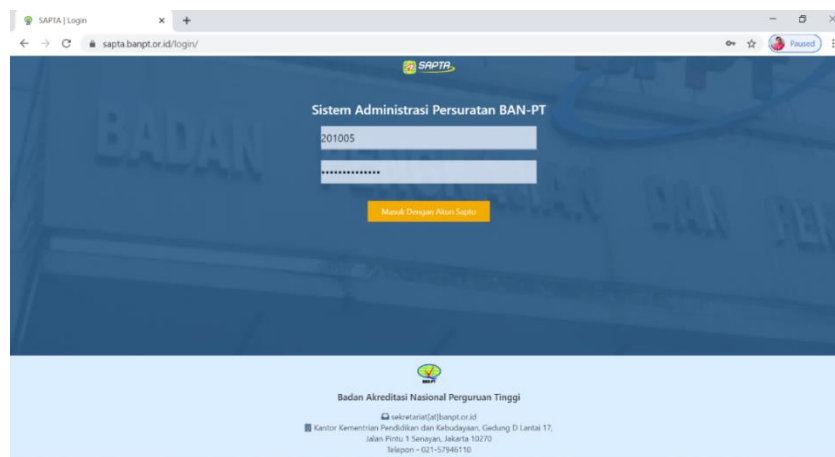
SAPTA | Login
×
+
sapta.banpt.or.id/login/
Paused

SAPTA

BADAN

Sistem Administrasi Persuratan BAN-PT

201005

••••••••••••••

Masuk Dengan Akun Sapto

BAN-PT

Badan Akreditasi Nasional Perguruan Tinggi

sekretariat[at]banpt.or.id
Kantor Kementrian Pendidikan dan Kebudayaan, Gedung D Lantai 17, Jalan Pintu 1 Senayan, Jakarta 10270
Telepon - 021-57946110